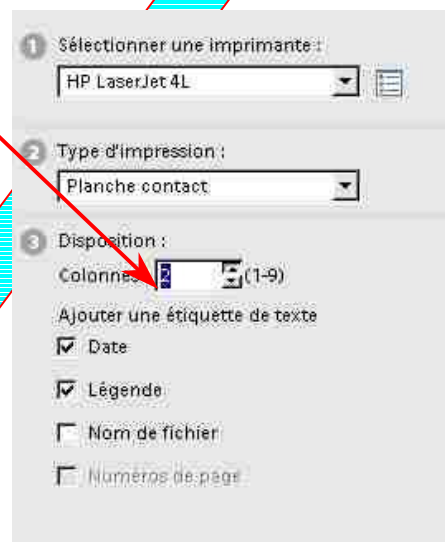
1 Sélectionner une imprimante :

HP LaserJet 4L

2 Type d'impression :

Planche contact

3 Disposition :

Colonnes : 2 (1-9)

Ajouter une étiquette de texte

Date

Légende

Nom de fichier

Numéros de page